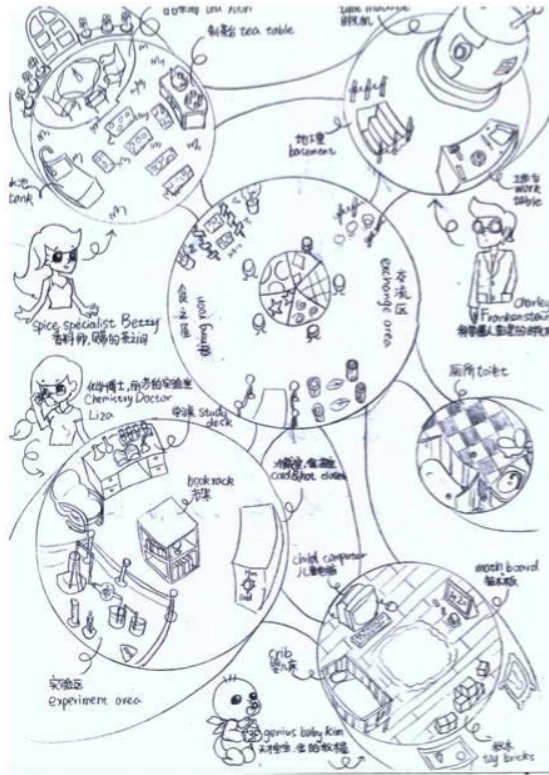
制茶台 tea table

kite tank

地下室 basement

工作台 work table

交流区 exchange area

食品区 food area

Spice specialist Betty 香料师,Betty的空间

Charley Frankenstein 制作怪人Charley的研究

化学博士,丽莎的实验室 Chemistry Doctor Liza

厕所 toilet

学习桌 study desk

bookrack 书架

冷藏柜,保温柜 cold & hot closet

child computer 儿童电脑

math board 数学板

crib 婴儿床

实验区 experiment area

genius baby Kim 天才宝宝Kim的数据

积木 toy bricks